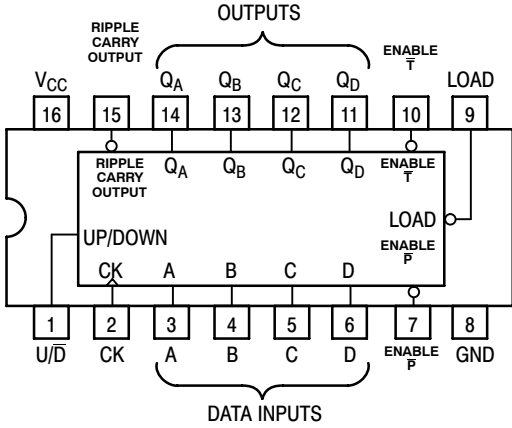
OUTPUTS

RIPPLE CARRY OUTPUT

$V_{CC}$ $Q_A$ $Q_B$ $Q_C$ $Q_D$

ENABLE $\overline{T}$

LOAD

16 15 14 13 12 11 10 9

RIPPLE CARRY OUTPUT

$Q_A$ $Q_B$ $Q_C$ $Q_D$

ENABLE $\overline{T}$

LOAD

UP/DOWN

ENABLE $\overline{P}$

CK A B C D

1 2 3 4 5 6 7 8

$U/\overline{D}$ CK A B C D

ENABLE $\overline{P}$

GND

DATA INPUTS